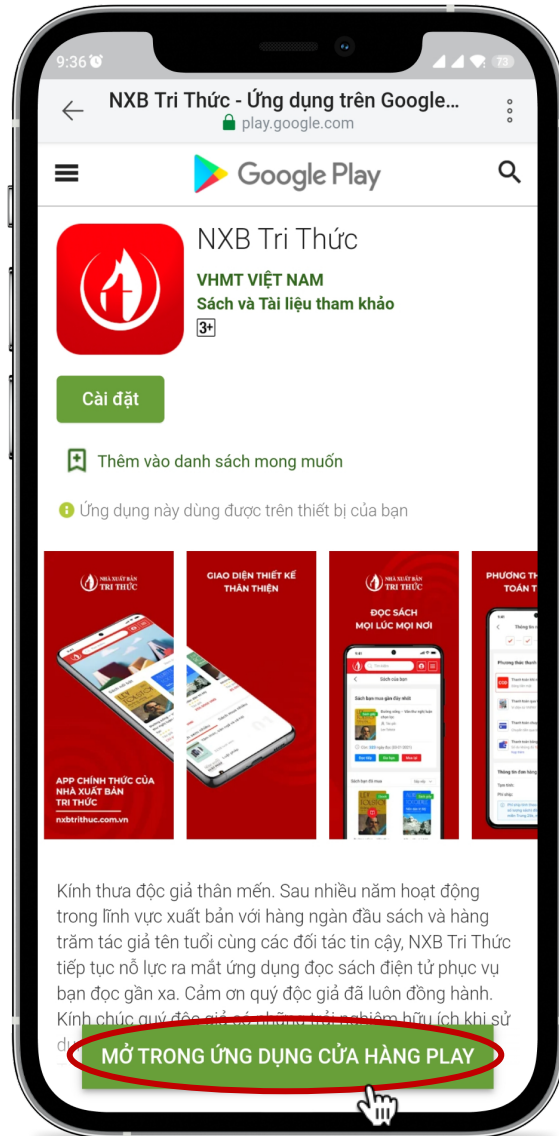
9:36

NXB Tri Thức - Ứng dụng trên Google...
play.google.com

Google Play

NXB Tri Thức
VHMT VIỆT NAM
Sách và Tài liệu tham khảo
3+

Cài đặt

Thêm vào danh sách mong muốn

Ứng dụng này dùng được trên thiết bị của bạn

NHÀ XUẤT BẢN TRI THỨC
APP CHÍNH THỨC CỦA NHÀ XUẤT BẢN TRI THỨC
nxbtrithuc.com.vn

GIAO DIỆN THIẾT KẾ THÂN THIỆN

NHÀ XUẤT BẢN TRI THỨC
ĐỌC SÁCH MỌI LÚC MỌI NƠI

PHƯƠNG TH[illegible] TOÁN T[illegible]

Kính thưa độc giả thân mến. Sau nhiều năm hoạt động trong lĩnh vực xuất bản với hàng ngàn đầu sách và hàng trăm tác giả tên tuổi cùng các đối tác tin cậy, NXB Tri Thức tiếp tục nỗ lực ra mắt ứng dụng đọc sách điện tử phục vụ bạn đọc gần xa. Cảm ơn quý độc giả đã luôn đồng hành. Kính chúc quý độc giả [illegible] hữu ích khi sử du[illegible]

MỞ TRONG ỨNG DỤNG CỬA HÀNG PLAY